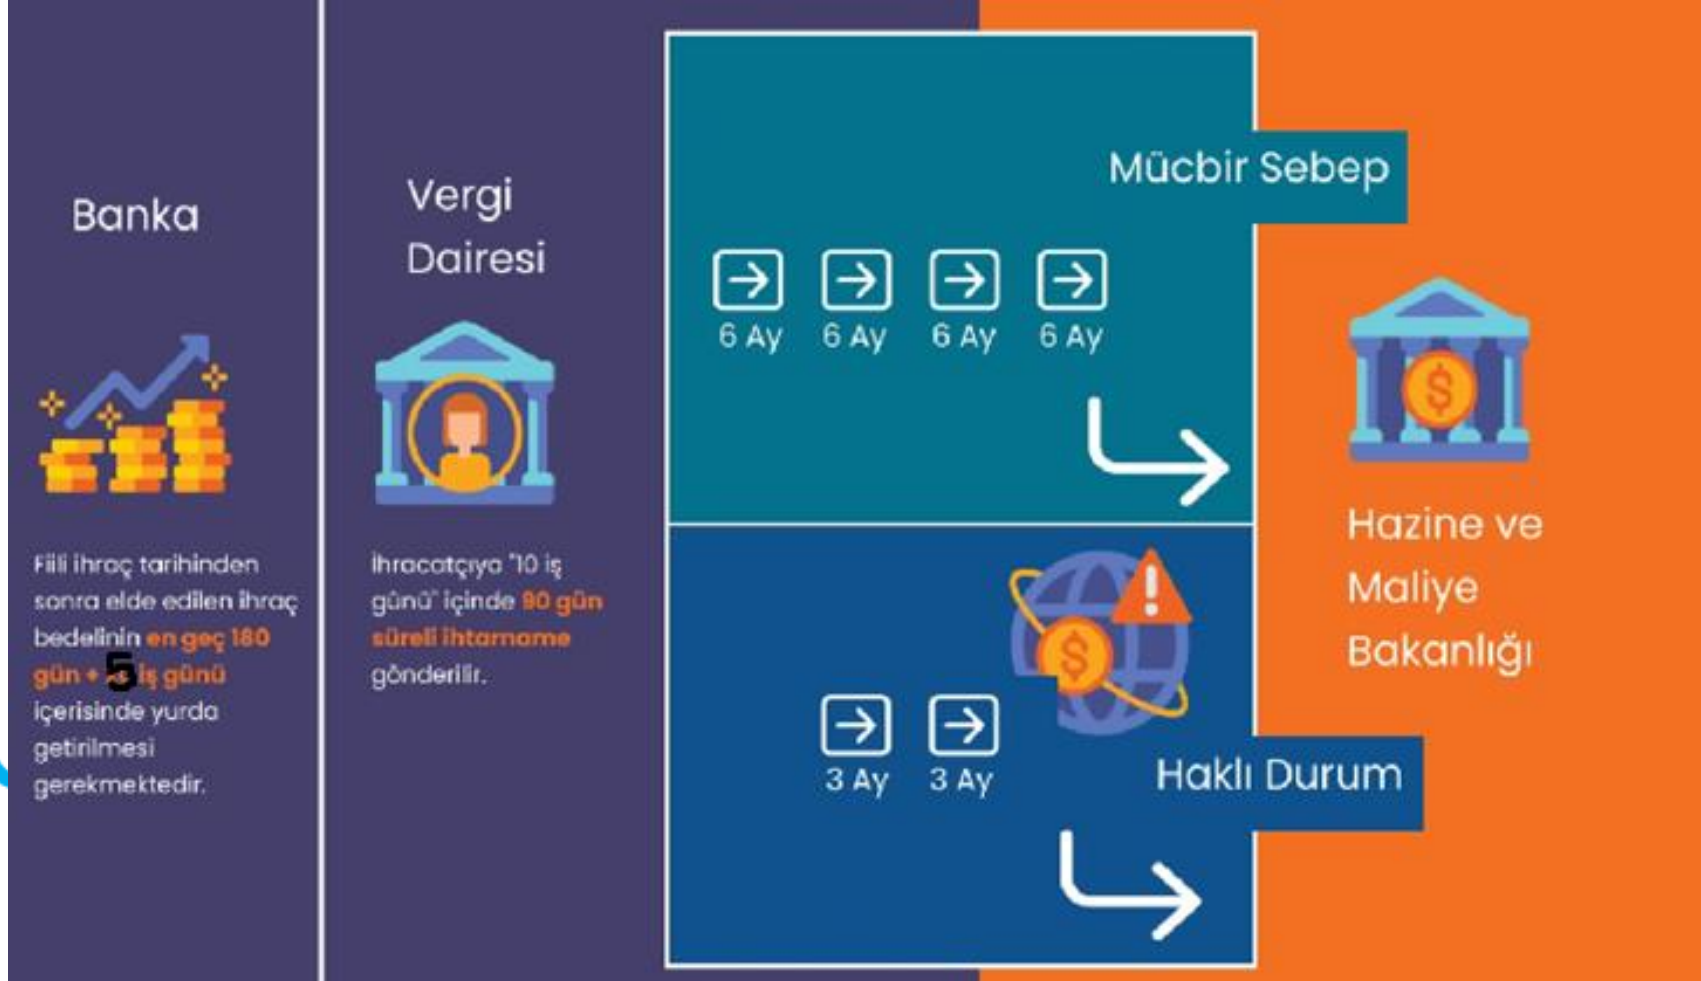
Banka

Fiili ihraç tarihinden sonra elde edilen ihraç bedelinin en geç 180 gün + 5 iş günü içerisinde yurda getirilmesi gerekmektedir.

Vergi Dairesi

İhracatçıya "10 iş günü" içinde 90 gün süreli ihtarname gönderilir.

Mücbir Sebep

6 Ay 6 Ay 6 Ay 6 Ay

3 Ay 3 Ay

Haklı Durum

Hazine ve Maliye Bakanlığı